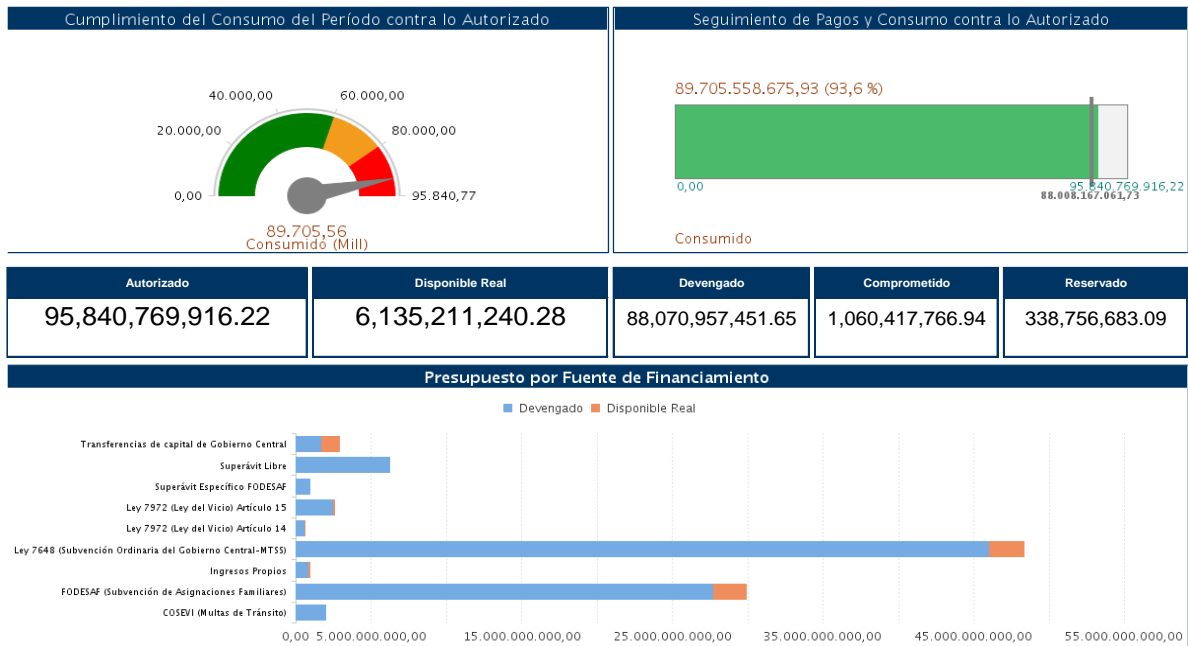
Cumplimiento del Consumo del Período contra lo Autorizado

40.000,00
60.000,00
20.000,00
80.000,00
0,00
95.840,77
89.705,56
Consumido (Mill)

Seguimiento de Pagos y Consumo contra lo Autorizado

89.705.558.675,93 (93,6 %)
0,00
95.840.769.916,22
88.008.167.061,73
Consumido

| Autorizado | Disponible Real | Devengado | Comprometido | Reservado |
|---|---|---|---|---|
| 95,840,769,916.22 | 6,135,211,240.28 | 88,070,957,451.65 | 1,060,417,766.94 | 338,756,683.09 |

Presupuesto por Fuente de Financiamiento

Devengado
Disponible Real

Transferencias de capital de Gobierno Central
Superávit Libre
Superávit Específico FODESAF
Ley 7972 (Ley del Vicio) Artículo 15
Ley 7972 (Ley del Vicio) Artículo 14
Ley 7648 (Subvención Ordinaria del Gobierno Central-MTSS)
Ingresos Propios
FODESAF (Subvención de Asignaciones Familiares)
COSEVI (Multas de Tránsito)

0,00
5.000.000.000,00
15.000.000.000,00
25.000.000.000,00
35.000.000.000,00
45.000.000.000,00
55.000.000.000,00